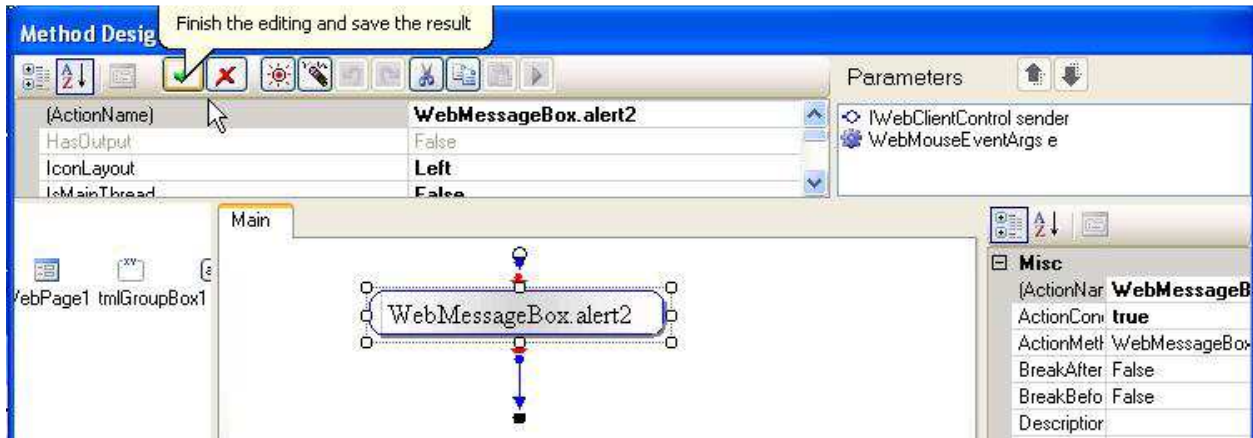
Method Desig

Finish the editing and save the result

Parameters

| (ActionName) | WebMessageBox.alert2 |
|---|---|
| HasOutput | False |
| IconLayout | Left |
| IsMainThread | False |

IWebClientControl sender
WebMouseEventArgs e

Main

/ebPage1 tmlGroupBox1

WebMessageBox.alert2

Misc

| (ActionNar | WebMessageB |
|---|---|
| ActionCon | true |
| ActionMetl | WebMessageBox |
| BreakAfter | False |
| BreakBefo | False |
| Descriptior | |